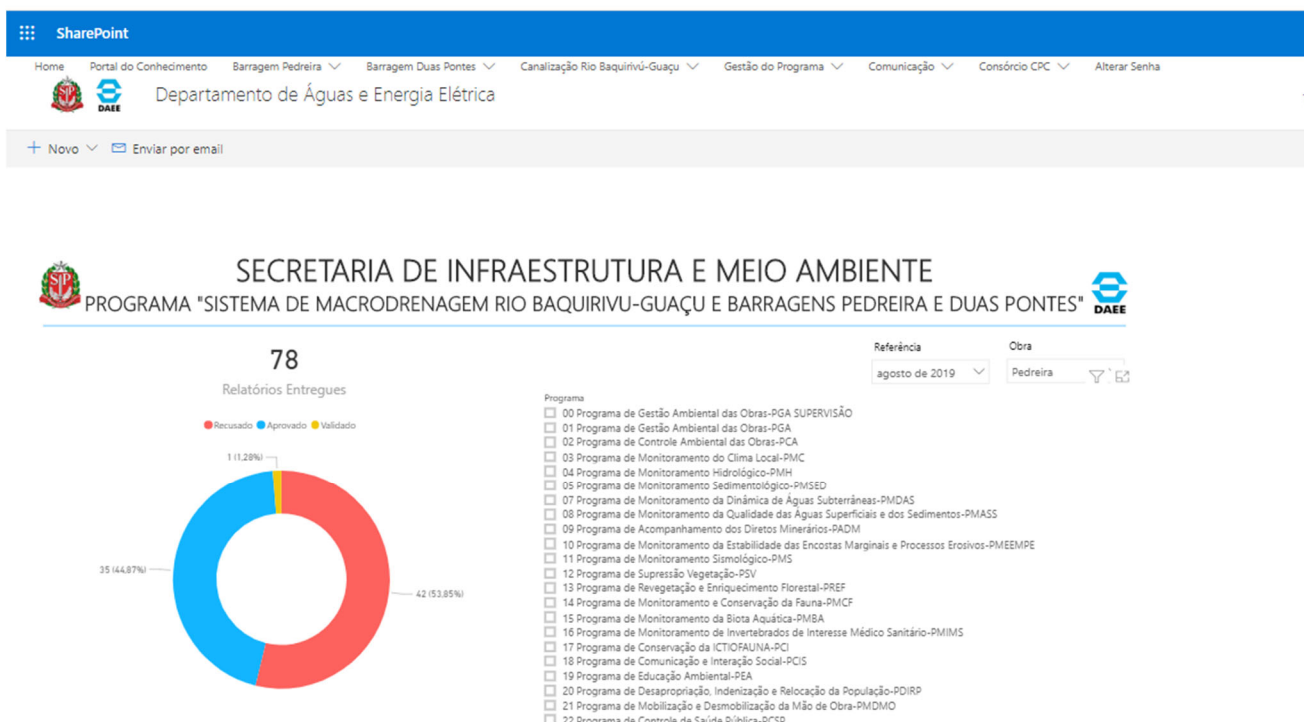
SharePoint

Home   Portal do Conhecimento   Barragem Pedreira   Barragem Duas Pontes   Canalização Rio Baquirivú-Guaçu   Gestão do Programa   Comunicação   Consórcio CPC   Alterar Senha

DAEE   Departamento de Águas e Energia Elétrica

+ Novo   Enviar por email

SECRETARIA DE INFRAESTRUTURA E MEIO AMBIENTE
PROGRAMA "SISTEMA DE MACRODRENAGEM RIO BAQUIRIVU-GUAÇU E BARRAGENS PEDREIRA E DUAS PONTES"

DAEE

78
Relatórios Entregues

Referência
agosto de 2019

Obra
Pedreira

Recusado   Aprovado   Validado

1 (1,28%)
35 (44,87%)
42 (53,85%)

Programa
00 Programa de Gestão Ambiental das Obras-PGA SUPERVISÃO
01 Programa de Gestão Ambiental das Obras-PGA
02 Programa de Controle Ambiental das Obras-PCA
03 Programa de Monitoramento do Clima Local-PMC
04 Programa de Monitoramento Hidrológico-PMH
05 Programa de Monitoramento Sedimentológico-PMSED
07 Programa de Monitoramento da Dinâmica de Águas Subterrâneas-PMDAS
08 Programa de Monitoramento da Qualidade das Águas Superficiais e dos Sedimentos-PMASS
09 Programa de Acompanhamento dos Diretos Minerários-PADM
10 Programa de Monitoramento da Estabilidade das Encostas Marginais e Processos Erosivos-PMEEMPE
11 Programa de Monitoramento Sismológico-PMS
12 Programa de Supressão Vegetação-PSV
13 Programa de Revegetação e Enriquecimento Florestal-PREF
14 Programa de Monitoramento e Conservação da Fauna-PMCF
15 Programa de Monitoramento da Biota Aquática-PMBA
16 Programa de Monitoramento de Invertebrados de Interesse Médico Sanitário-PMIMS
17 Programa de Conservação da ICTIOFAUNA-PCI
18 Programa de Comunicação e Interação Social-PCIS
19 Programa de Educação Ambiental-PEA
20 Programa de Desapropriação, Indenização e Relocação da População-PDIRP
21 Programa de Mobilização e Desmobilização da Mão de Obra-PMDMO
22 Programa de Controle de Saúde Pública-PCSP